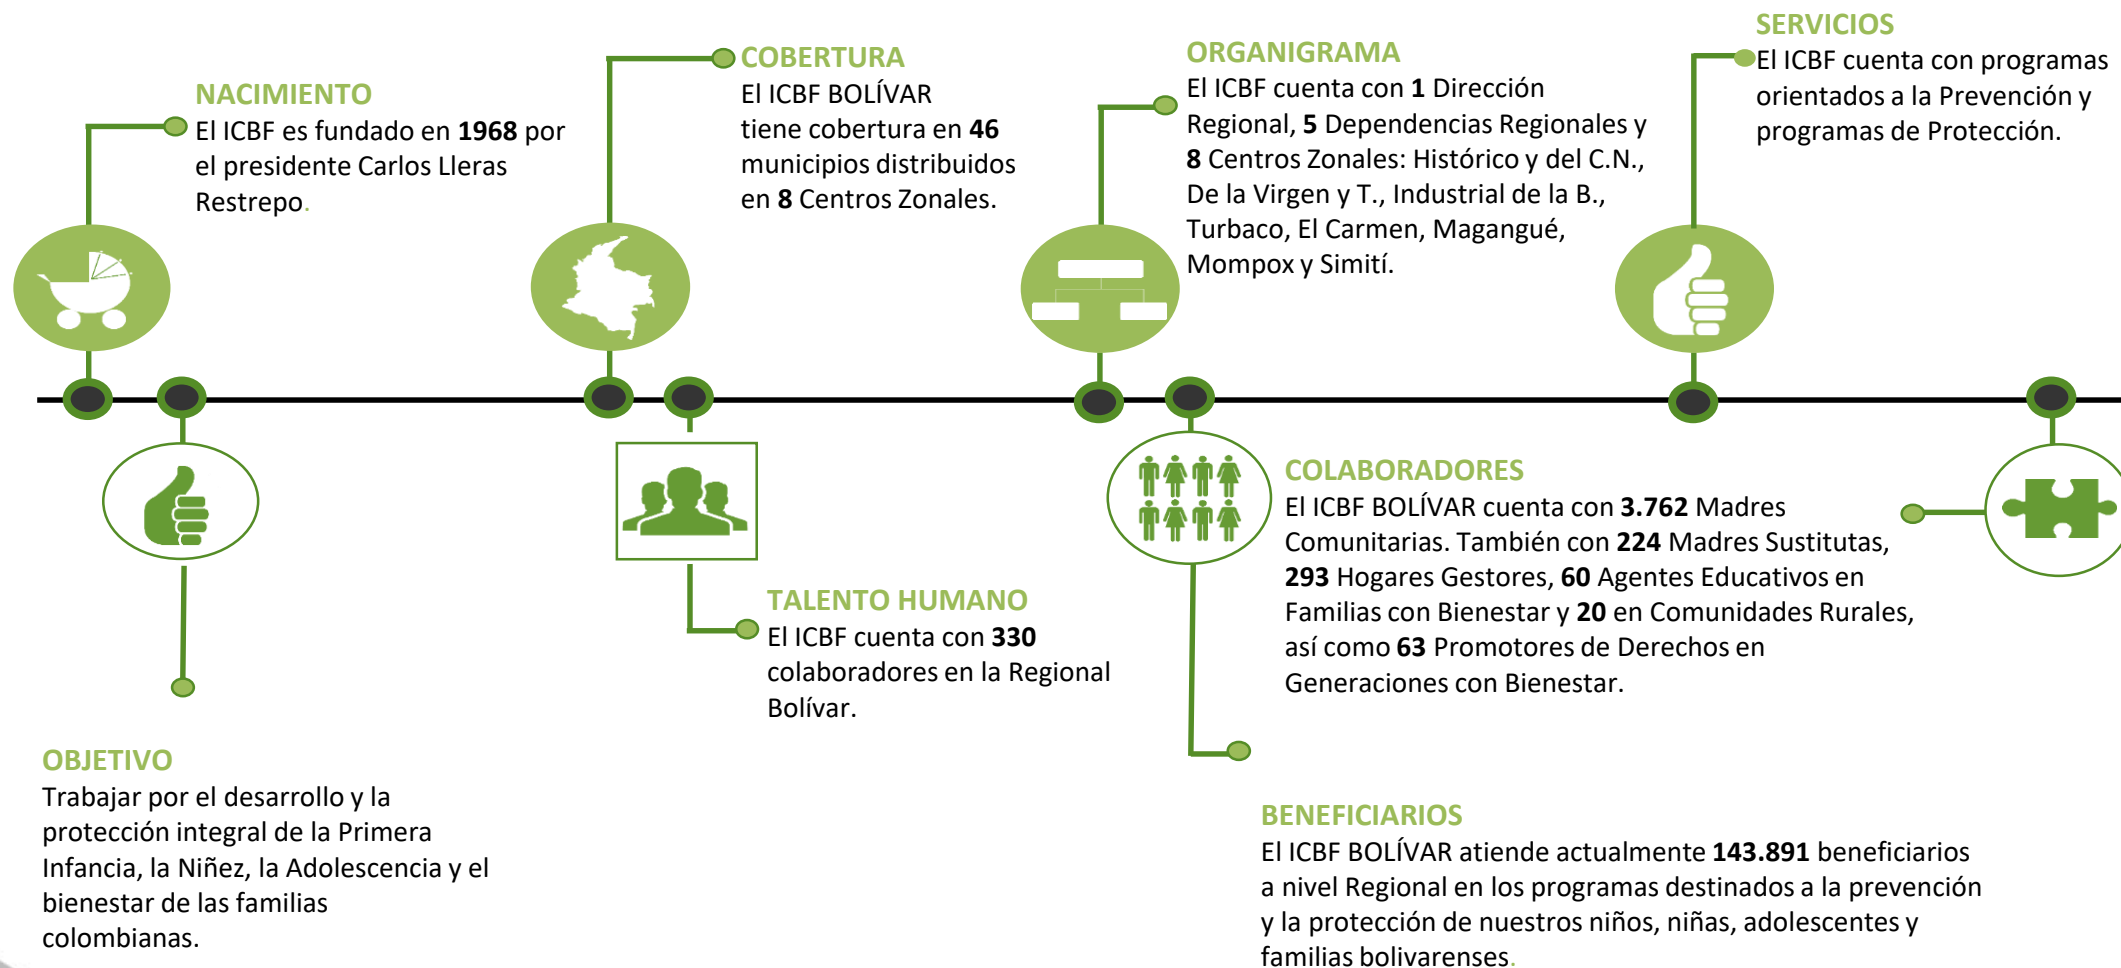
NACIMIENTO
El ICBF es fundado en **1968** por el presidente Carlos Lleras Restrepo.

COBERTURA
El ICBF BOLÍVAR tiene cobertura en **46** municipios distribuidos en **8** Centros Zonales.

ORGANIGRAMA
El ICBF cuenta con **1** Dirección Regional, **5** Dependencias Regionales y **8** Centros Zonales: Histórico y del C.N., De la Virgen y T., Industrial de la B., Turbaco, El Carmen, Magangué, Mompox y Simití.

SERVICIOS
El ICBF cuenta con programas orientados a la Prevención y programas de Protección.

TALENTO HUMANO
El ICBF cuenta con **330** colaboradores en la Regional Bolívar.

COLABORADORES
El ICBF BOLÍVAR cuenta con **3.762** Madres Comunitarias. También con **224** Madres Sustitutas, **293** Hogares Gestores, **60** Agentes Educativos en Familias con Bienestar y **20** en Comunidades Rurales, así como **63** Promotores de Derechos en Generaciones con Bienestar.

OBJETIVO
Trabajar por el desarrollo y la protección integral de la Primera Infancia, la Niñez, la Adolescencia y el bienestar de las familias colombianas.

BENEFICIARIOS
El ICBF BOLÍVAR atiende actualmente **143.891** beneficiarios a nivel Regional en los programas destinados a la prevención y la protección de nuestros niños, niñas, adolescentes y familias bolivarenses.